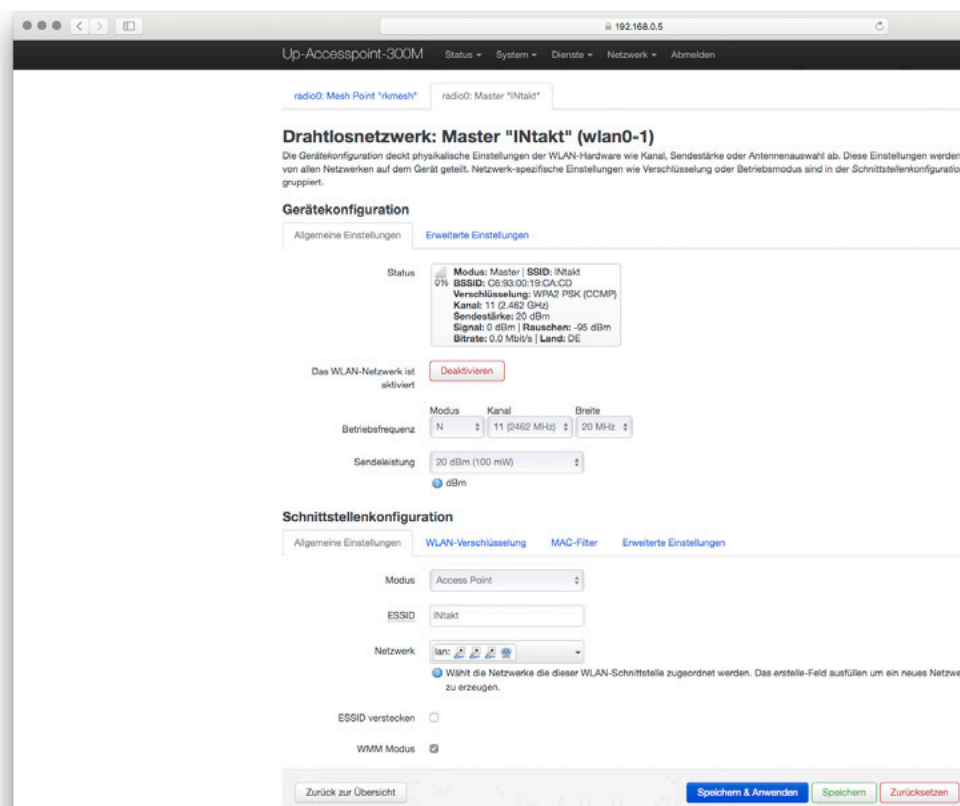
192.168.0.5

Up-Accesspoint-300M Status ▾ System ▾ Dienste ▾ Netzwerk ▾ Abmelden

radio0: Mesh Point "rkmesh" radio0: Master "INtakt"

Drahtlosnetzwerk: Master "INtakt" (wlan0-1)

Die Gerätekonfiguration deckt physikalische Einstellungen der WLAN-Hardware wie Kanal, Sendestärke oder Antennenauswahl ab. Diese Einstellungen werden von allen Netzwerken auf dem Gerät geteilt. Netzwerk-spezifische Einstellungen wie Verschlüsselung oder Betriebsmodus sind in der Schnittstellenkonfiguratio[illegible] gruppiert.

Gerätekonfiguration

Allgemeine Einstellungen Erweiterte Einstellungen

Status
0% Modus: Master | SSID: INtakt
BSSID: C6:93:00:19:CA:CD
Verschlüsselung: WPA2 PSK (CCMP)
Kanal: 11 (2.462 GHz)
Sendestärke: 20 dBm
Signal: 0 dBm | Rauschen: -95 dBm
Bitrate: 0.0 Mbit/s | Land: DE

Das WLAN-Netzwerk ist aktiviert Deaktivieren

Modus Kanal Breite
Betriebsfrequenz N 11 (2462 MHz) 20 MHz

Sendeleistung 20 dBm (100 mW)
dBm

Schnittstellenkonfiguration

Allgemeine Einstellungen WLAN-Verschlüsselung MAC-Filter Erweiterte Einstellungen

Modus Access Point

ESSID INtakt

Netzwerk lan:

Wählt die Netzwerke die dieser WLAN-Schnittstelle zugeordnet werden. Das erstelle-Feld ausfüllen um ein neues Netzwe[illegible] zu erzeugen.

ESSID verstecken

WMM Modus

Zurück zur Übersicht Speichern & Anwenden Speichern Zurücksetzen